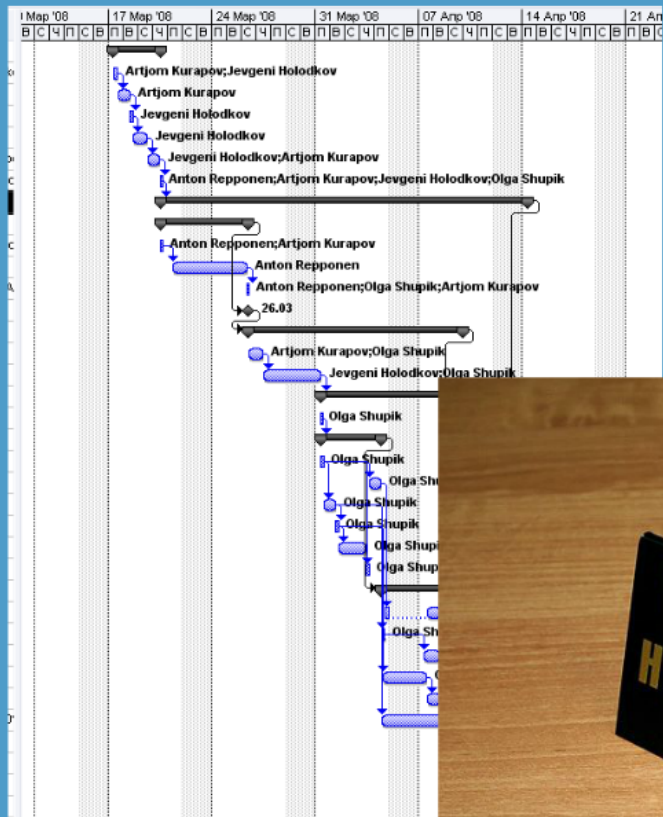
Мар '08 | 17 Мар '08 | 24 Мар '08 | 31 Мар '08 | 07 Апр '08 | 14 Апр '08 | 21 Ап

В С Ч П С В П В С Ч П С В П В С Ч П С В П В С Ч П С В П В С Ч П С В П В С Ч П С В П В С

Artjom Kurapov;Jevgeni Holodkov
Artjom Kurapov
Jevgeni Holodkov
Jevgeni Holodkov
Jevgeni Holodkov;Artjom Kurapov
Anton Repponen;Artjom Kurapov;Jevgeni Holodkov;Olga Shupik
Anton Repponen;Artjom Kurapov
Anton Repponen
Anton Repponen;Olga Shupik;Artjom Kurapov
26.03
Artjom Kurapov;Olga Shupik
Jevgeni Holodkov;Olga Shupik
Olga Shupik
Olga Shupik
Olga Shu
Olga Shupik
Olga Shupik
Olga Shupi
Olga Shup
Olga Sh
H